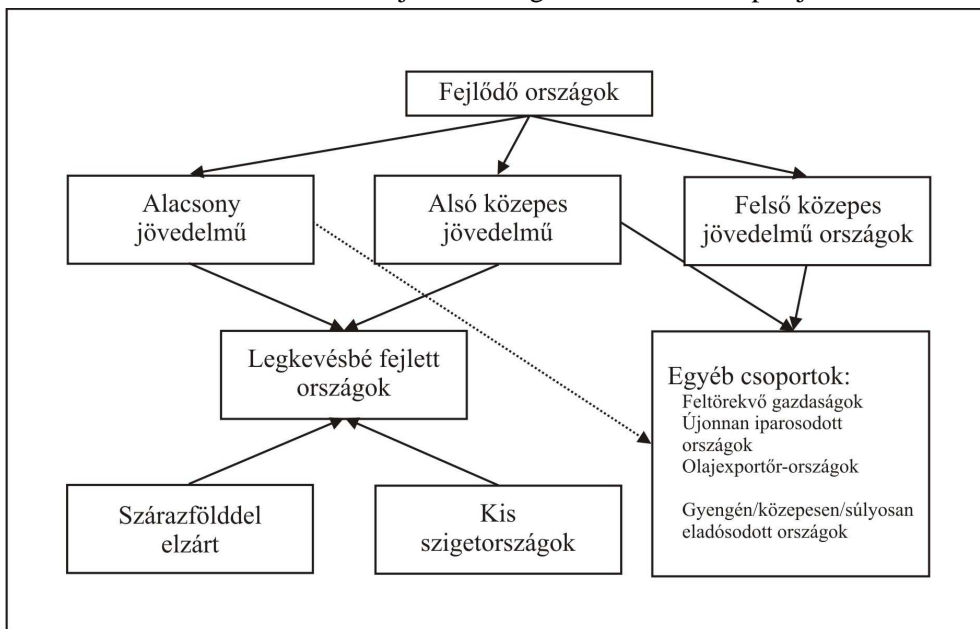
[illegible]

Fejlődő országok

Alacsony jövedelmű

Alsó közepes jövedelmű

Felső közepes jövedelmű országok

Legkevésbé fejlett országok

Egyéb csoportok:
Feltörekvő gazdaságok
Újonnan iparosodott országok
Olajexportőr-országok

Gyengén/közepesen/súlyosan eladósodott országok

Szárazfölddel elzárt

Kis szigetországok